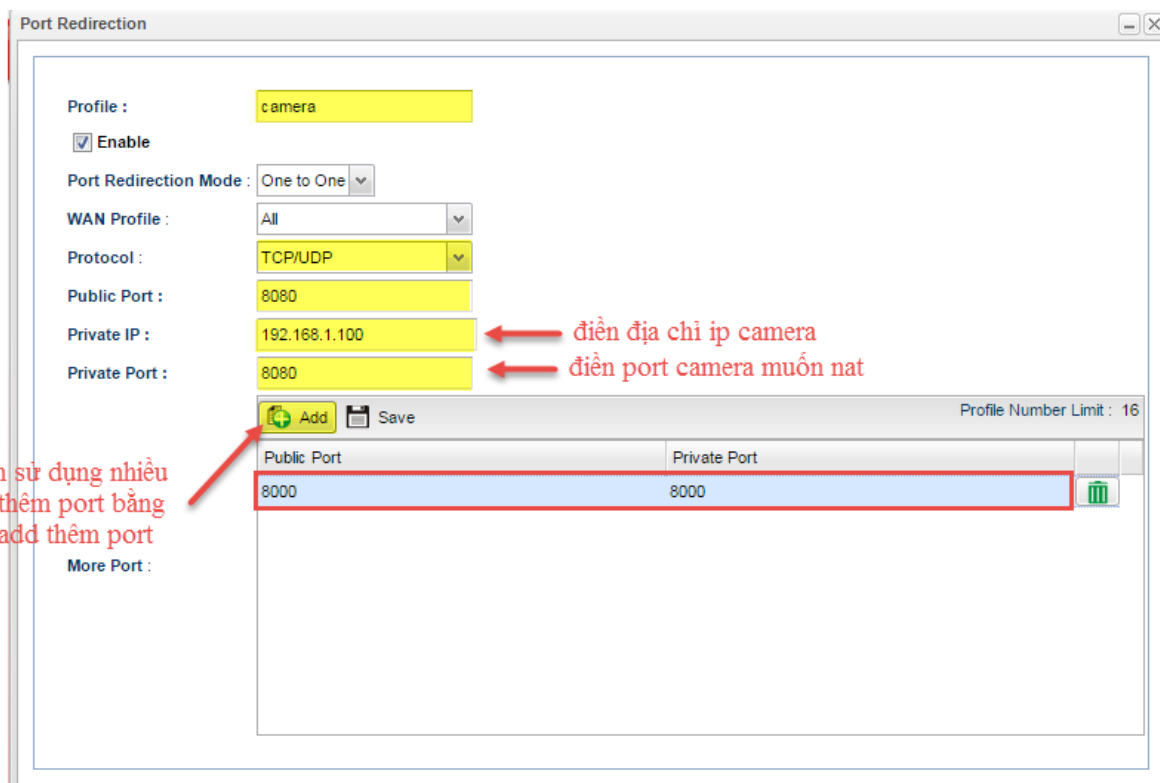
Port Redirection

Profile : camera

Enable

Port Redirection Mode : One to One

WAN Profile : All

Protocol : TCP/UDP

Public Port : 8080

Private IP : 192.168.1.100

điền địa chỉ ip camera

Private Port : 8080

điền port camera muốn nat

Add Save

Profile Number Limit : 16

| Public Port | Private Port |
|---|---|
| 8000 | 8000 |

n sử dụng nhiều thêm port bằng add thêm port

More Port :